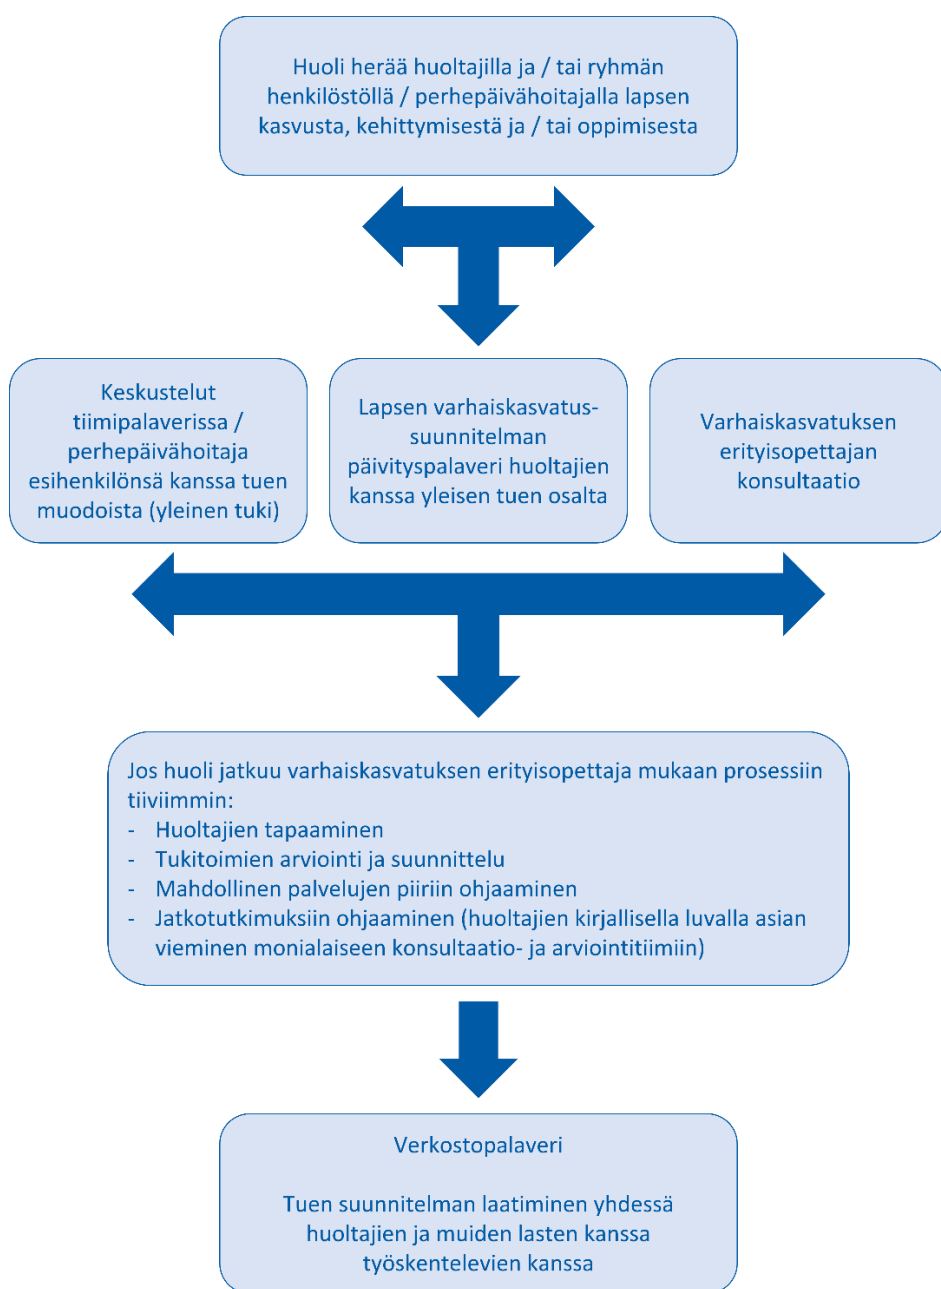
Huoli herää huoltajilla ja / tai ryhmän henkilöstöllä / perhepäivähoitajalla lapsen kasvusta, kehittymisestä ja / tai oppimisesta

Keskustelut tiimipalaverissa / perhepäivähoitaja esihenkilönsä kanssa tuen muodoista (yleinen tuki)

Lapsen varhaiskasvatus-suunnitelman päivityspalaveri huoltajien kanssa yleisen tuen osalta

Varhaiskasvatuksen erityisopettajan konsultaatio

Jos huoli jatkuu varhaiskasvatuksen erityisopettaja mukaan prosessiin tiiviimmin:
- Huoltajien tapaaminen
- Tukitoimien arviointi ja suunnittelu
- Mahdollinen palvelujen piiriin ohjaaminen
- Jatkotutkimuksiin ohjaaminen (huoltajien kirjallisella luvalla asian vieminen monialaiseen konsultaatio- ja arviointitiimiin)

Verkostopalaveri

Tuen suunnitelman laatiminen yhdessä huoltajien ja muiden lasten kanssa työskentelevien kanssa